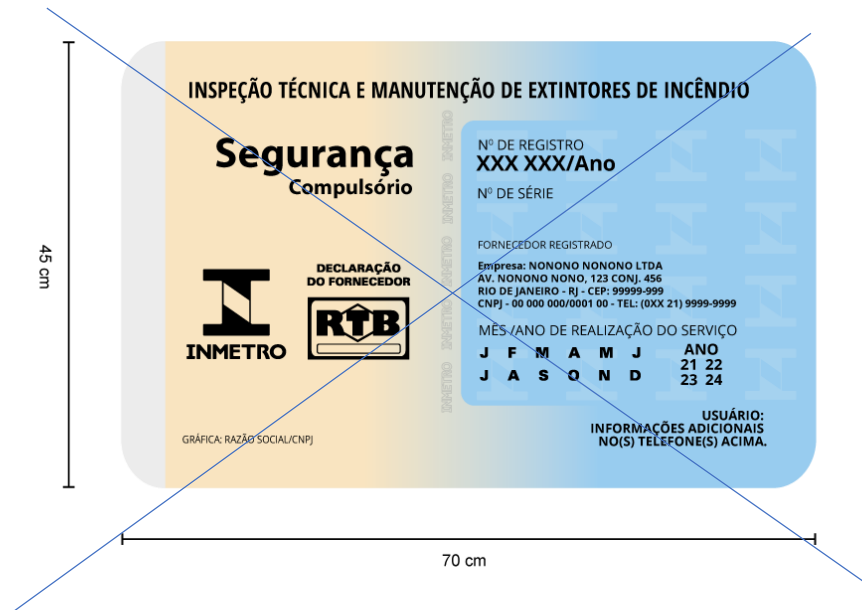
45 cm

INSPEÇÃO TÉCNICA E MANUTENÇÃO DE EXTINTORES DE INCÊNDIO

Segurança
Compulsório

INMETRO

DECLARAÇÃO DO FORNECEDOR

RTB

Nº DE REGISTRO
XXX XXX/Ano

Nº DE SÉRIE

FORNECEDOR REGISTRADO

Empresa: NONONO NONONO LTDA
AV. NONONO NONO, 123 CONJ. 456
RIO DE JANEIRO - RJ - CEP: 99999-999
CNPJ - 00 000 000/0001 00 - TEL: (0XX 21) 9999-9999

MÊS /ANO DE REALIZAÇÃO DO SERVIÇO

| J | F | M | A | M | J |
|---|---|---|---|---|---|
| J | A | S | O | N | D |

ANO
21 22
23 24

USUÁRIO:
INFORMAÇÕES ADICIONAIS
NO(S) TELEFONE(S) ACIMA.

GRÁFICA: RAZÃO SOCIAL/CNPJ

70 cm